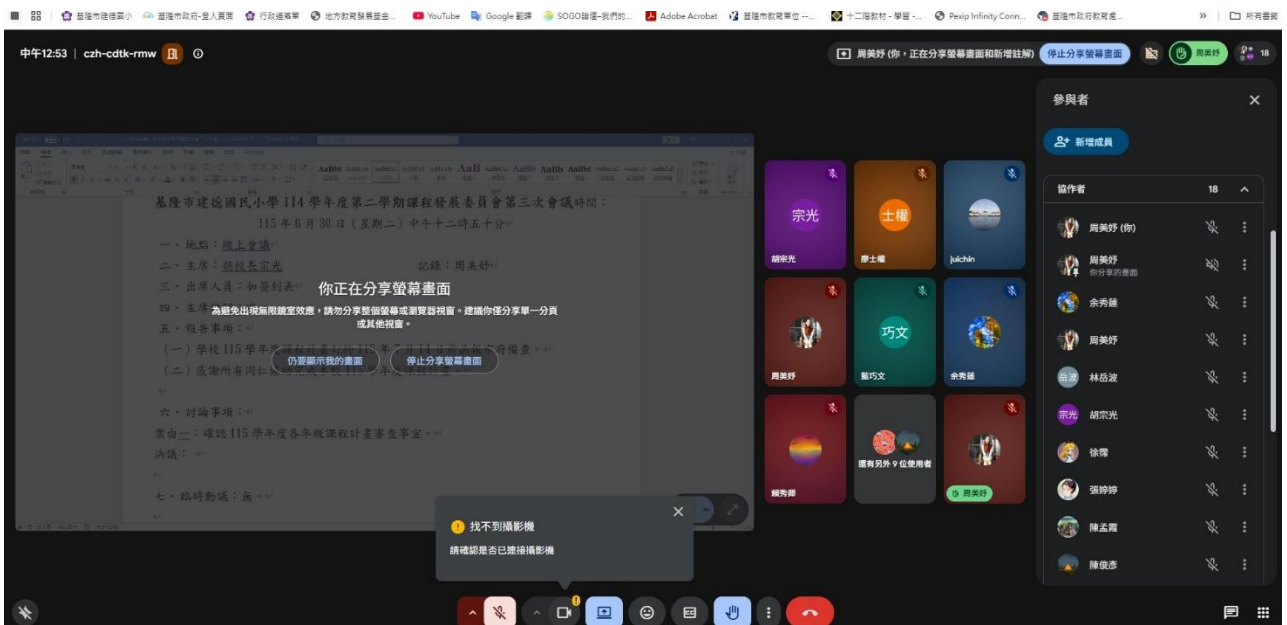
基隆市建德國小 基隆市政府-登入頁面 行政通報單 地方教育發展基金... YouTube Google 翻譯 SOGO醫選-我們的... Adobe Acrobat 基隆市教育單位 -... 十二陽教材 - 學習 -... Pexip Infinity Conn... 基隆市政府教育處... » 所有書籤

中午12:53 | czh-cdtk-rmw

周美妤 (你，正在分享螢幕畫面和新增註解) 停止分享螢幕畫面 周美妤 18

基隆市建德國民小學 114 學年度第二學期課程發展委員會第三次會議時間：115 年 6 月 30 日（星期二）中午十二時五十分

一、地點：線上會議
二、主席：胡校長宗光 記錄：周美妤
三、出席人員：如簽到表
四、主席
五、報告事項：
（一）學校 115 學年度
（二）感謝所有同仁
六、討論事項：
案由一：確認 115 學年度各年級課程計畫審查事宜。
決議：
七、臨時動議：無。

你正在分享螢幕畫面
為避免出現無限鏡室效應，請勿分享整個螢幕或瀏覽器視窗。建議你僅分享單一分頁或其他視窗。
仍要顯示我的畫面 停止分享螢幕畫面

找不到攝影機
請確認是否已連接攝影機

宗光 胡宗光
士權 廖士權
juichin
周美妤
巧文 藍巧文
余秀蓮
賴秀卿
還有另外 9 位使用者
周美妤

參與者
新增成員
協作者 18
周美妤 (你)
周美妤 你分享的畫面
余秀蓮
周美妤
岳波 林岳波
宗光 胡宗光
徐霈
張婷婷
陳孟霞
陳俊彥